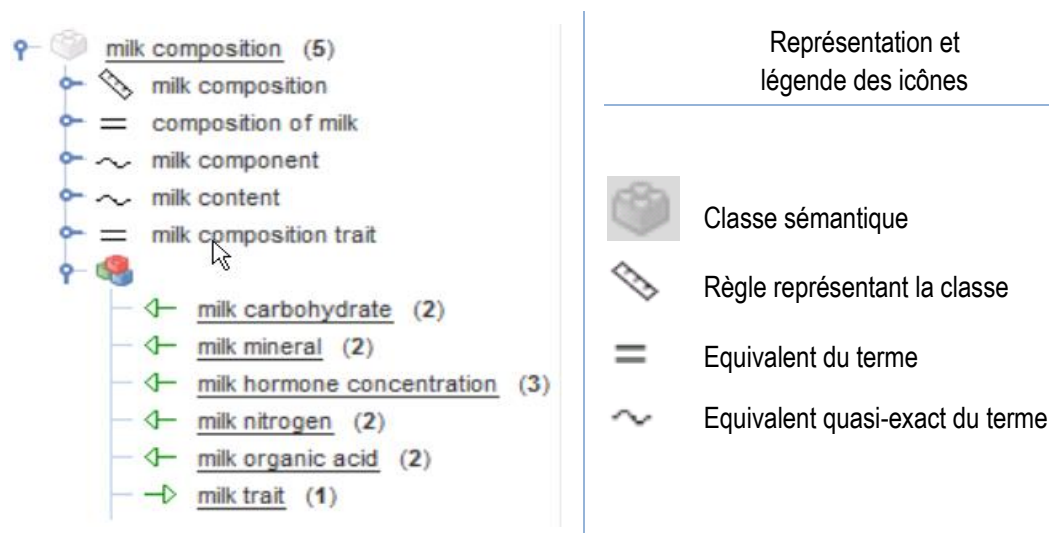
milk composition (5)
milk composition
composition of milk
milk component
milk content
milk composition trait
milk carbohydrate (2)
milk mineral (2)
milk hormone concentration (3)
milk nitrogen (2)
milk organic acid (2)
milk trait (1)

Représentation et légende des icônes

Classe sémantique
Règle représentant la classe
Equivalent du terme
Equivalent quasi-exact du terme